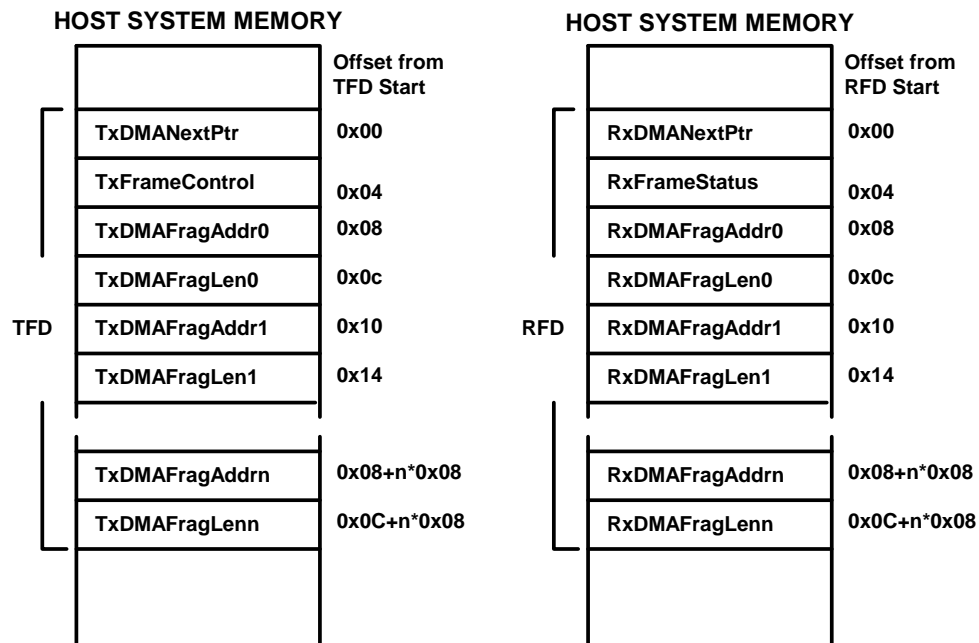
HOST SYSTEM MEMORY

Offset from TFD Start

TFD

| | |
|---|---|
| TxDMANextPtr | 0x00 |
| TxFrameControl | 0x04 |
| TxDMAFragAddr0 | 0x08 |
| TxDMAFragLen0 | 0x0c |
| TxDMAFragAddr1 | 0x10 |
| TxDMAFragLen1 | 0x14 |
| TxDMAFragAddrn | 0x08+n*0x08 |
| TxDMAFragLenn | 0x0C+n*0x08 |

HOST SYSTEM MEMORY

Offset from RFD Start

RFD

| | |
|---|---|
| RxDMANextPtr | 0x00 |
| RxFrameStatus | 0x04 |
| RxDMAFragAddr0 | 0x08 |
| RxDMAFragLen0 | 0x0c |
| RxDMAFragAddr1 | 0x10 |
| RxDMAFragLen1 | 0x14 |
| RxDMAFragAddrn | 0x08+n*0x08 |
| RxDMAFragLenn | 0x0C+n*0x08 |